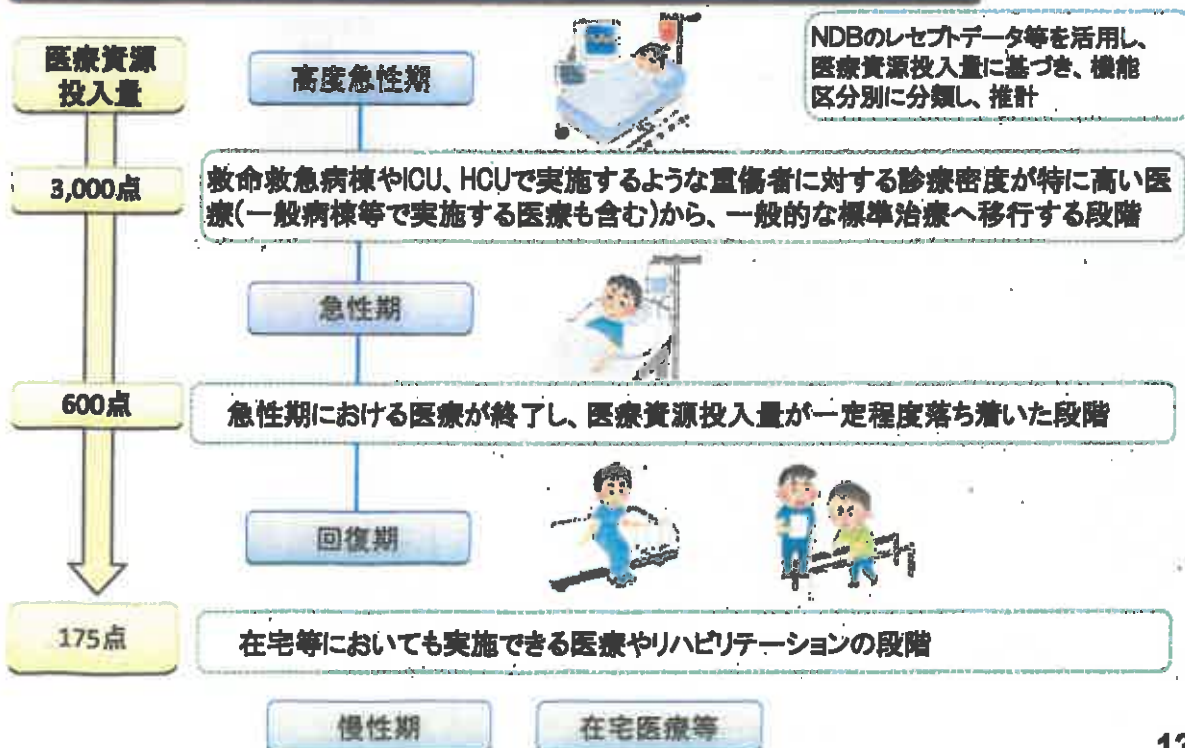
医療資源投入量

高度急性期

NDBのレセプトデータ等を活用し、医療資源投入量に基づき、機能区分別に分類し、推計

3,000点

救命救急病棟やICU、HCUで実施するような重傷者に対する診療密度が特に高い医療(一般病棟等で実施する医療も含む)から、一般的な標準治療へ移行する段階

急性期

600点

急性期における医療が終了し、医療資源投入量が一定程度落ち着いた段階

回復期

175点

在宅等においても実施できる医療やリハビリテーションの段階

慢性期

在宅医療等

1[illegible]